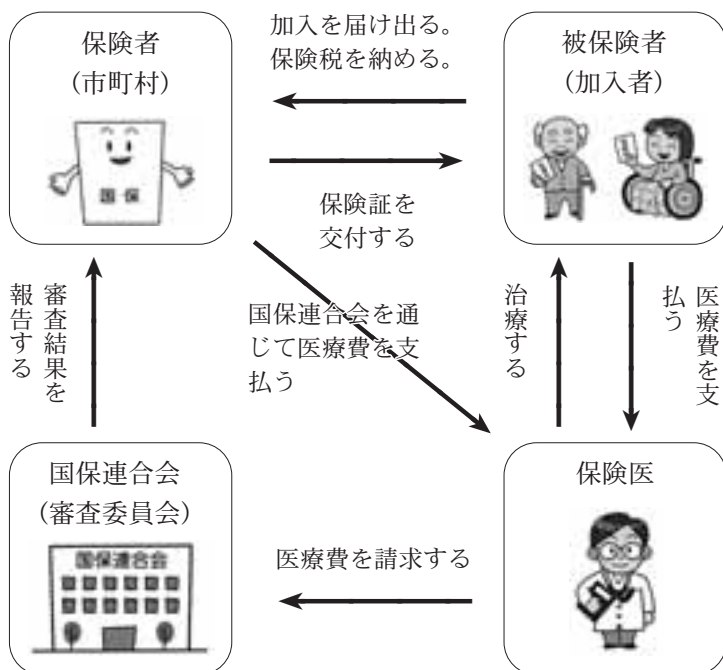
保険者
(市町村)

国保

加入を届け出る。
保険税を納める。

被保険者
(加入者)

保険証を
交付する

審査結果を
報告する

国保連合会を通じて医療費を支払う

治療する

医療費を支払う

国保連合会
(審査委員会)

国保連合会

医療費を請求する

保険医